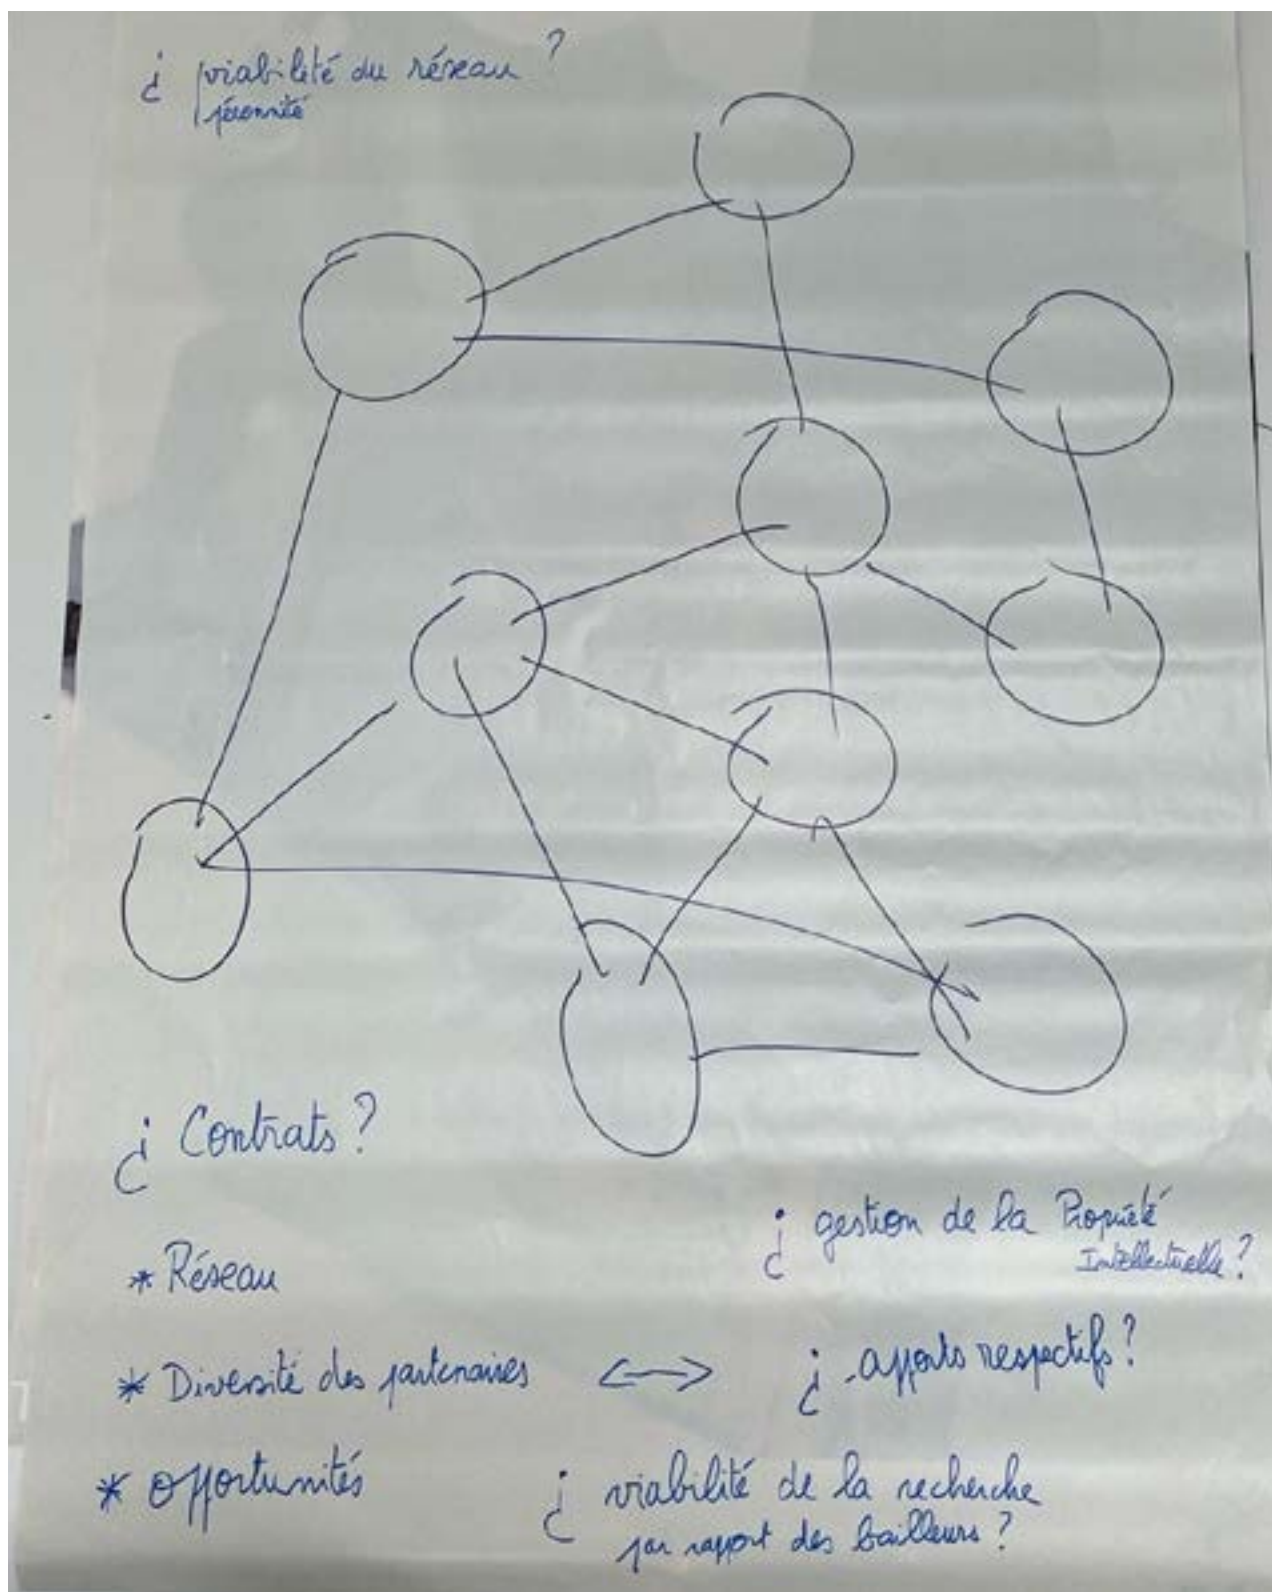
¿ viabilité du réseau ?
pérennité

¿ Contrats ?

* Réseau

¿ gestion de la Propriété Intellectuelle ?

* Diversité des partenaires <—> ¿ apports respectifs ?

* Opportunités

¿ viabilité de la recherche par rapport des bailleurs ?